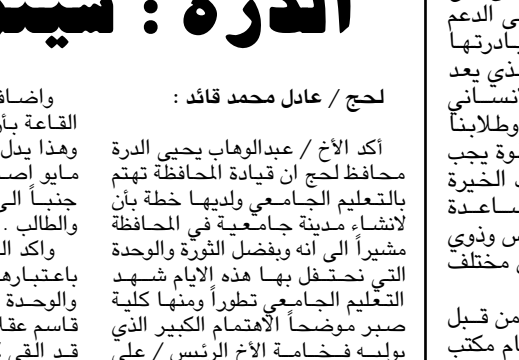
الدرة : سيت

لحج / عادل محمد قائد :

أكد الأخ / عبدالوهاب يحيى الدرة محافظ لحج ان قيادة المحافظة تهتم بالتعليم الجامعي ولديها خطة بأن لانشاء مدينة جامعية في المحافظة مشيراً الى انه وبفضل الثورة والوحدة التي نحتفل بها هذه الايام شهد التعليم الجامعي تطوراً ومنها كلية صبر موضحاً الاهتمام الكبير الذي يوليه فخامة الأخ الرئيس / علي

واضاف
القاعة بأ
وهذا يدل
مايو اص
جنباً الى
والطالب .
واكد ال
باعتباره
والوحدة
قاسم عقا
قد القى

ى الدعم
بادرتها
ذي يعد
نساني
وطلابنا
وة يجب
الخيرة
ساعدة
س وذوي
مختلف

من قبل
ام مكتب